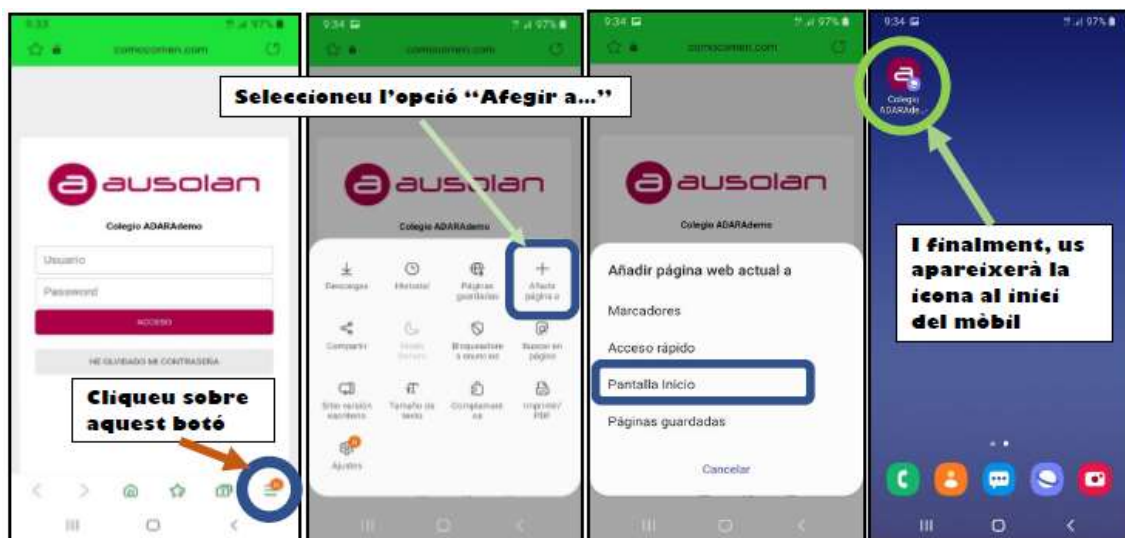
9:33
comocomen.com

ausolan
Colegio ADARAdemo
Usuario
Password
ACCESO
HE OLVIDADO MI CONTRASEÑA

Cliqueu sobre aquest botó

9:34
comocomen.com

Seleccioneu l'opció "Afegir a..."

ausolan
Colegio ADARAdemo
Descargas
Historial
Páginas guardadas
Añadir página a
Compartir
Modo Noche
Bloqueadore s anuncios
Buscar en página
Sitio versión escritorio
Tamaño de texto
Complement os
Imprimir/ PDF
Ajustes

9:34
comocomen.com

ausolan
Colegio ADARAdemo
Añadir página web actual a
Marcadores
Acceso rápido
Pantalla Inicio
Páginas guardadas
Cancelar

9:34
Colegio ADARAde...

I finalment, us apareixerà la icona al inici del mòbil